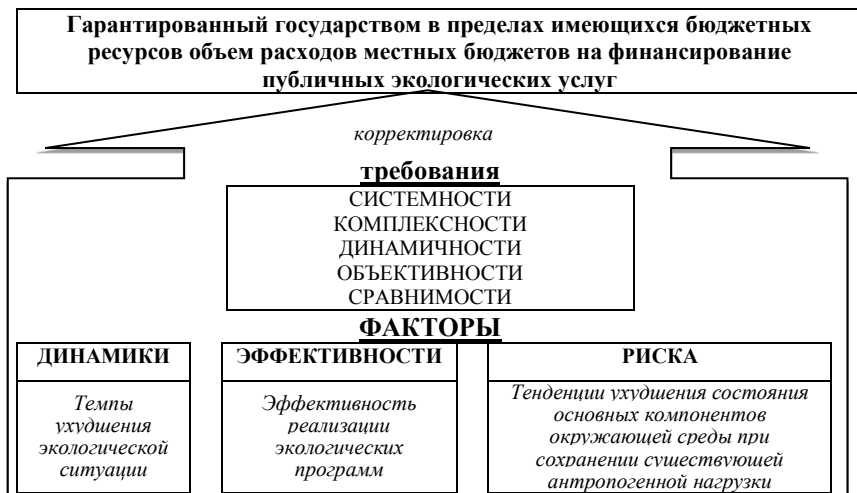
Гарантированный государством в пределах имеющихся бюджетных ресурсов объем расходов местных бюджетов на финансирование публичных экологических услуг

корректировка

требования

СИСТЕМНОСТИ
КОМПЛЕКСНОСТИ
ДИНАМИЧНОСТИ
ОБЪЕКТИВНОСТИ
СРАВНИМОСТИ

ФАКТОРЫ

ДИНАМИКИ

Темпы ухудшения экологической ситуации

ЭФФЕКТИВНОСТИ

Эффективность реализации экологических программ

РИСКА

Тенденции ухудшения состояния основных компонентов окружающей среды при сохранении существующей антропогенной нагрузки